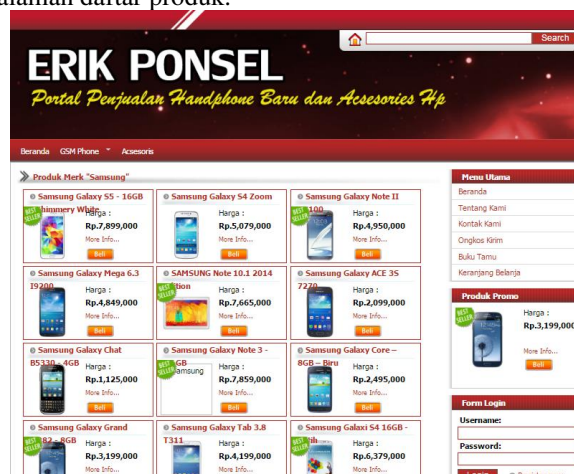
alaman daftar produk.

Search

ERIK PONSEL

Portal Penjualan Handphone Baru dan Acesesories Hp

Beranda GSM Phone Acsesoris

Produk Merk "Samsung"

Samsung Galaxy S5 - 16GB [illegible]immery White
Harga :
Rp.7,899,000
More Info...
Beli

Samsung Galaxy S4 Zoom
Harga :
Rp.5,079,000
More Info...
Beli

Samsung Galaxy Note II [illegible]100
Harga :
Rp.4,950,000
More Info...
Beli

Samsung Galaxy Mega 6.3 I9200
Harga :
Rp.4,849,000
More Info...
Beli

SAMSUNG Note 10.1 2014 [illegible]tion
Harga :
Rp.7,665,000
More Info...
Beli

Samsung Galaxy ACE 3S 7270
Harga :
Rp.2,099,000
More Info...
Beli

Samsung Galaxy Chat B5330 – 4GB
Harga :
Rp.1,125,000
More Info...
Beli

Samsung Galaxy Note 3 - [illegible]GB
Samsung
Harga :
Rp.7,859,000
More Info...
Beli

Samsung Galaxy Core – 8GB – Biru
Harga :
Rp.2,495,000
More Info...
Beli

Samsung Galaxy Grand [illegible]82 – 8GB
Harga :
Rp.3,199,000
More Info...

Samsung Galaxy Tab 3.8 T311
Harga :
Rp.4,199,000
More Info...

Samsung Galaxi S4 16GB - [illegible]
Harga :
Rp.6,379,000
More Info...

Menu Utama
Beranda
Tentang Kami
Kontak Kami
Ongkos Kirim
Buku Tamu
Keranjang Belanja

Produk Promo
Harga :
Rp.3,199,000
More Info...
Beli

Form Login
Username:
Password: